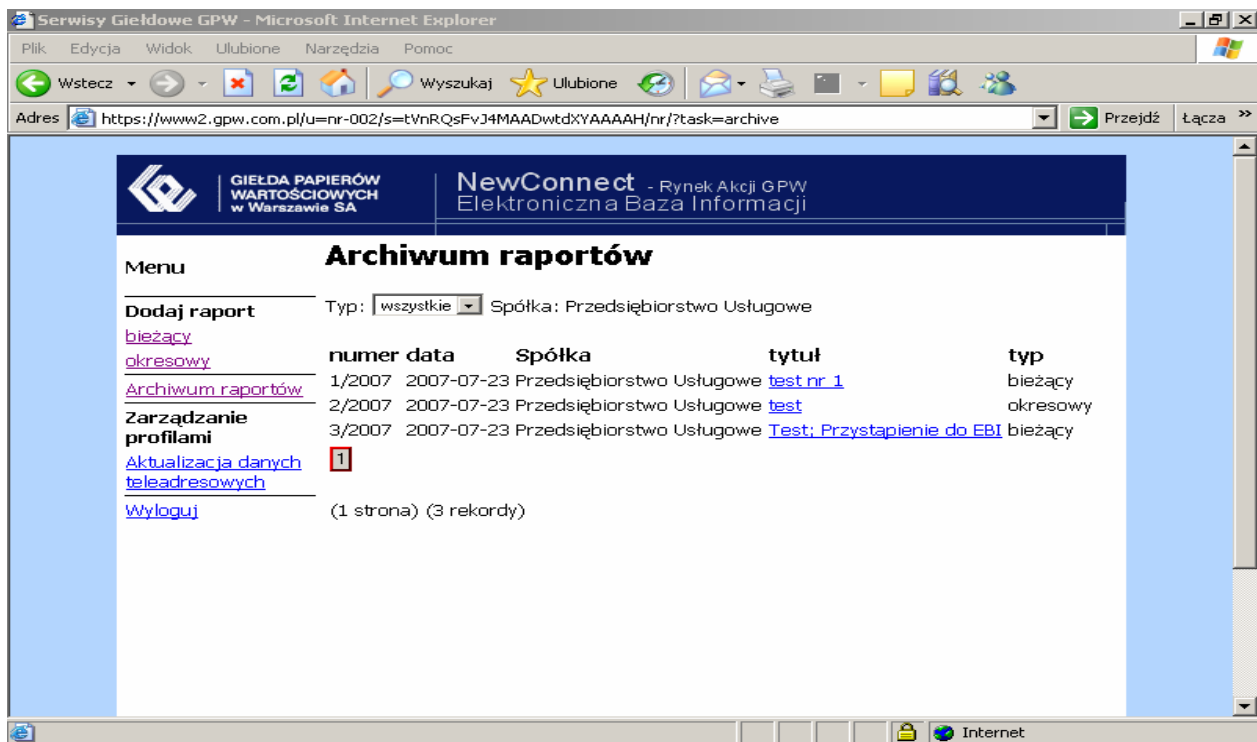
Serwisy Giełdowe GPW - Microsoft Internet Explorer

Plik Edycja Widok Ulubione Narzędzia Pomoc

Wstecz Wyszukaj Ulubione

Adres https://www2.gpw.com.pl/u=nr-002/s=tVnRQsFvJ4MAADwtdXYAAAAH/nr/?task=archive Przejdź Łącza »

GIEŁDA PAPIERÓW WARTOŚCIOWYCH w Warszawie SA

NewConnect - Rynek Akcji GPW
Elektroniczna Baza Informacji

Menu

Dodaj raport
bieżący
okresowy
Archiwum raportów
Zarządzanie profilami
Aktualizacja danych teleadresowych
Wyloguj

Archiwum raportów

Typ: wszystkie Spółka: Przedsiębiorstwo Usługowe

| numer | data | Spółka | tytuł | typ |
|---|---|---|---|---|
| 1/2007 | 2007-07-23 | Przedsiębiorstwo Usługowe | test nr 1 | bieżący |
| 2/2007 | 2007-07-23 | Przedsiębiorstwo Usługowe | test | okresowy |
| 3/2007 | 2007-07-23 | Przedsiębiorstwo Usługowe | Test; Przystąpienie do EBI | bieżący |

1

(1 strona) (3 rekordy)

Internet